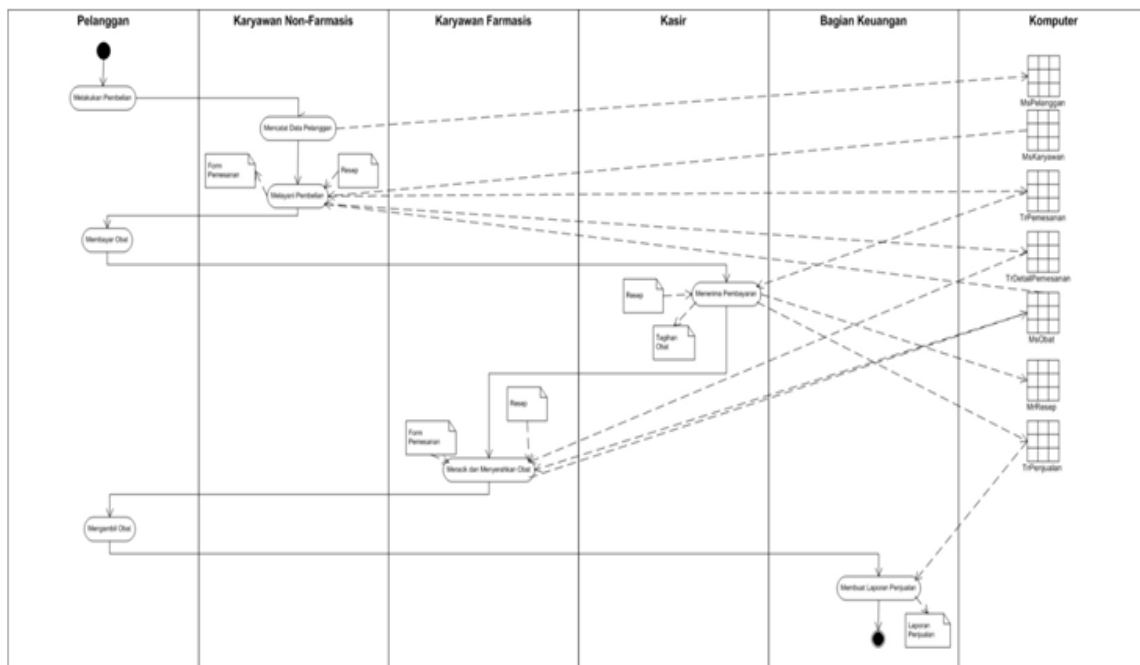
| Pelanggan | Karyawan Non-Farmasis | Karyawan Farmasis | Kasir | Bagian Keuangan | Komputer |
|---|---|---|---|---|---|

Melakukan Pembelian

Mencatat Data Pelanggan

Form Pemesanan

Resep

Melayani Pembelian

Membayar Obat

Resep

Menerima Pembayaran

Tagihan Obat

Resep

Form Pemesanan

Meracik dan Menyerahkan Obat

Mengambil Obat

Membuat Laporan Penjualan

Laporan Penjualan

MsPelanggan

MsKaryawan

TrPemesanan

TrDetailPemesanan

MsObat

MrResep

TrPenjualan